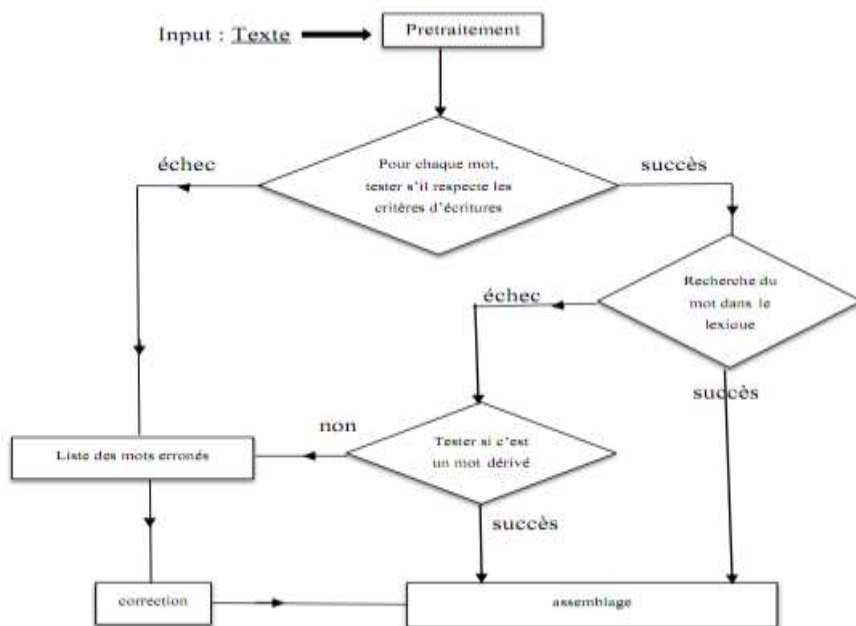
Input : Texte

Pretraitement

échec

Pour chaque mot, tester s'il respecte les critères d'écritures

succès

Recherche du mot dans le lexique

échec

succès

non

Liste des mots erronés

Tester si c'est un mot dérivé

succès

correction

assemblage